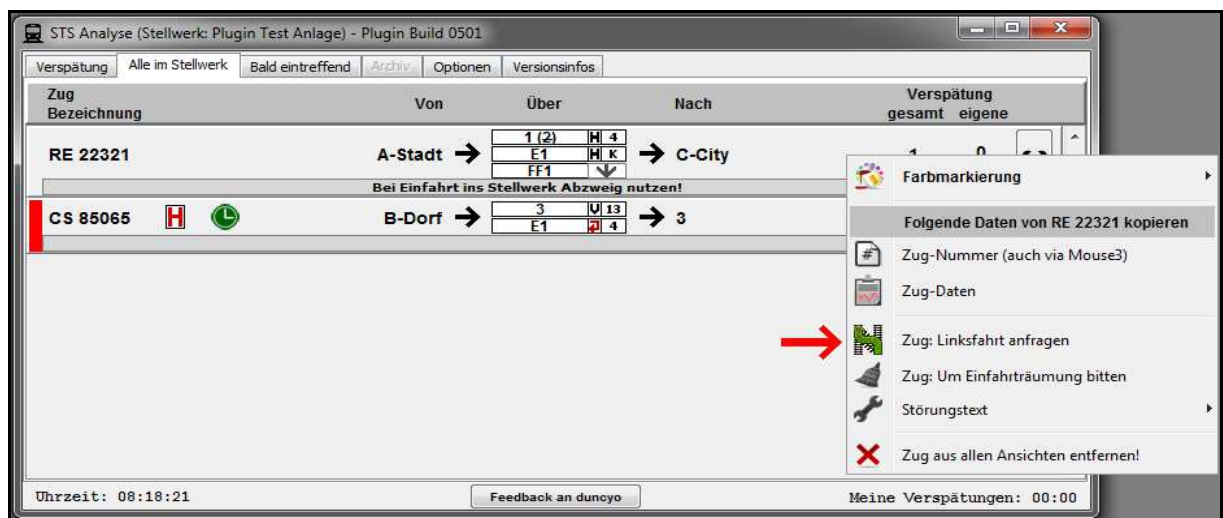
STS Analyse (Stellwerk: Plugin Test Anlage) - Plugin Build 0501

Verspätung | Alle im Stellwerk | Bald eintreffend | Archiv | Optionen | Versionsinfos

| Zug Bezeichnung | Von | Über | Nach | Verspätung gesamt eigene |
|---|---|---|---|---|
| RE 22321 | A-Stadt → | 1 (2) H 4 / E1 H K / FF1 | → C-City | 1 0 |
| Bei Einfahrt ins Stellwerk Abzweig nutzen! | | | | |
| CS 85065 H | B-Dorf → | 3 V 13 / E1 4 | → 3 | |

Farbmarkierung
Folgende Daten von RE 22321 kopieren
Zug-Nummer (auch via Mouse3)
Zug-Daten
Zug: Linksfahrt anfragen
Zug: Um Einfahrträumung bitten
Störungstext
Zug aus allen Ansichten entfernen!

Uhrzeit: 08:18:21
Feedback an duncyo
Meine Verspätungen: 00:00